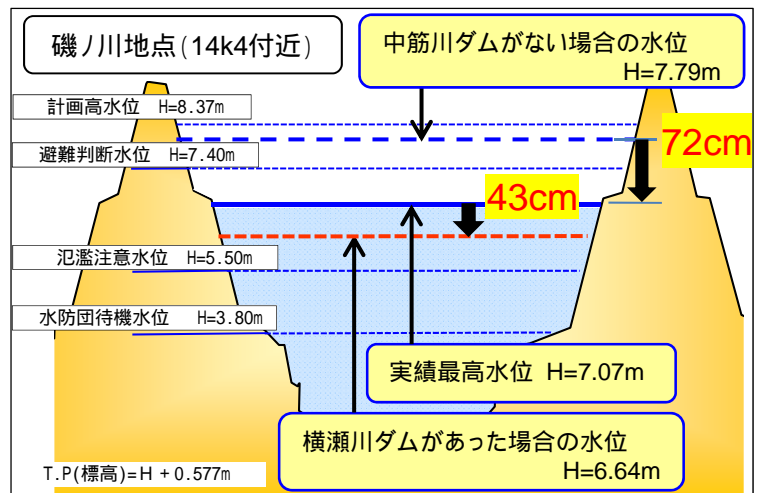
磯ノ川地点(14k4付近)

中筋川ダムがない場合の水位
H=7.79m

計画高水位 H=8.37m

避難判断水位 H=7.40m

72cm

43cm

氾濫注意水位 H=5.50m

水防団待機水位 H=3.80m

実績最高水位 H=7.07m

横瀬川ダムがあった場合の水位
H=6.64m

T.P(標高)=H + 0.577m